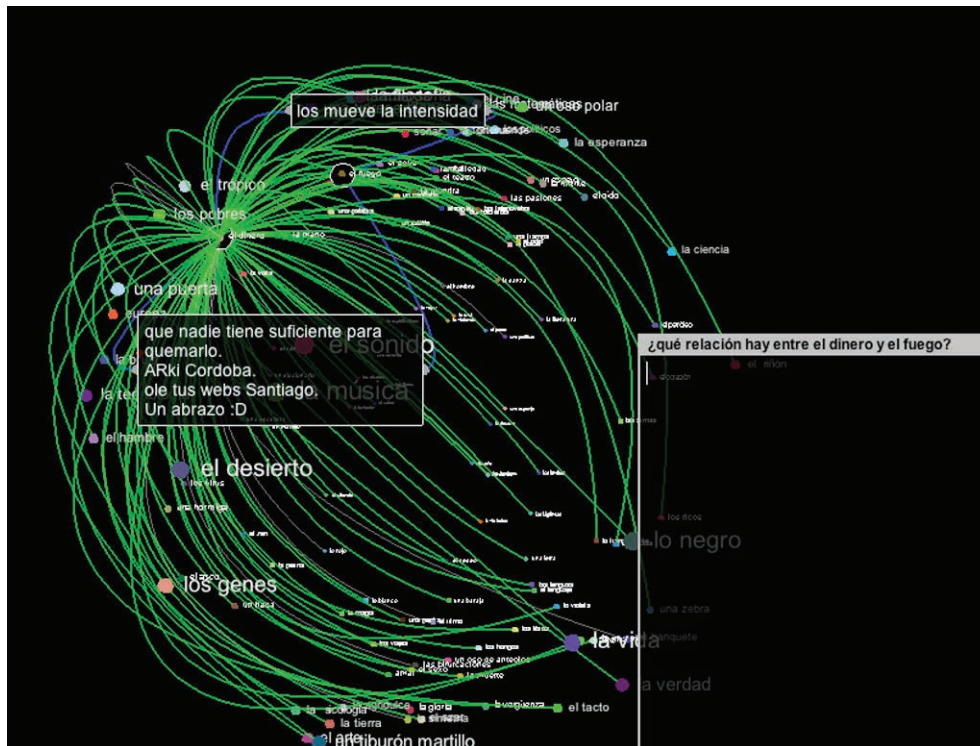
los mueve la intensidad

la esperanza

el trópico

los pobres

el fuego

las pasiones

la ciencia

el dinero

una puerta

que nadie tiene suficiente para quemarlo.
ARki Cordoba.
ole tus webs Santiago.
Un abrazo :D

el sonido

música

¿qué relación hay entre el dinero y el fuego?

el hambre

el desierto

lo negro

los genes

una zebra

la vida

la verdad

el tacto

la tierra

un tiburón martillo